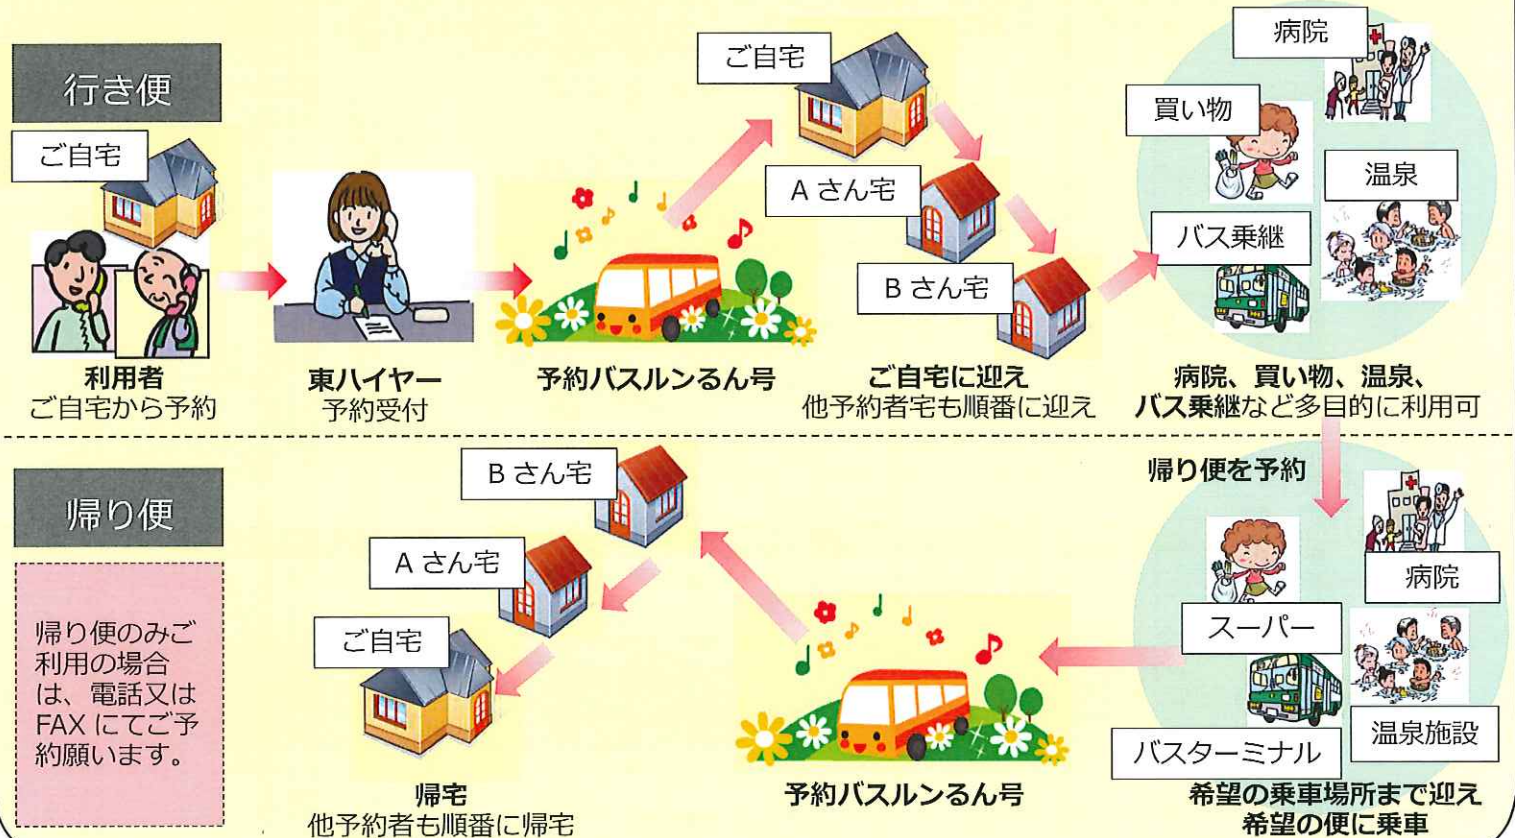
行き便

ご自宅

利用者
ご自宅から予約

東ハイヤー
予約受付

予約バスルンるん号

ご自宅

A さん宅

B さん宅

ご自宅に迎え
他予約者宅も順番に迎え

病院

買い物

温泉

バス乗継

病院、買い物、温泉、
バス乗継など多目的に利用可

帰り便を予約

帰り便

帰り便のみご利用の場合は、電話又はFAX にてご予約願います。

B さん宅

A さん宅

ご自宅

帰宅
他予約者も順番に帰宅

予約バスルンるん号

病院

スーパー

温泉施設

バスターミナル

希望の乗車場所まで迎え
希望の便に乗車